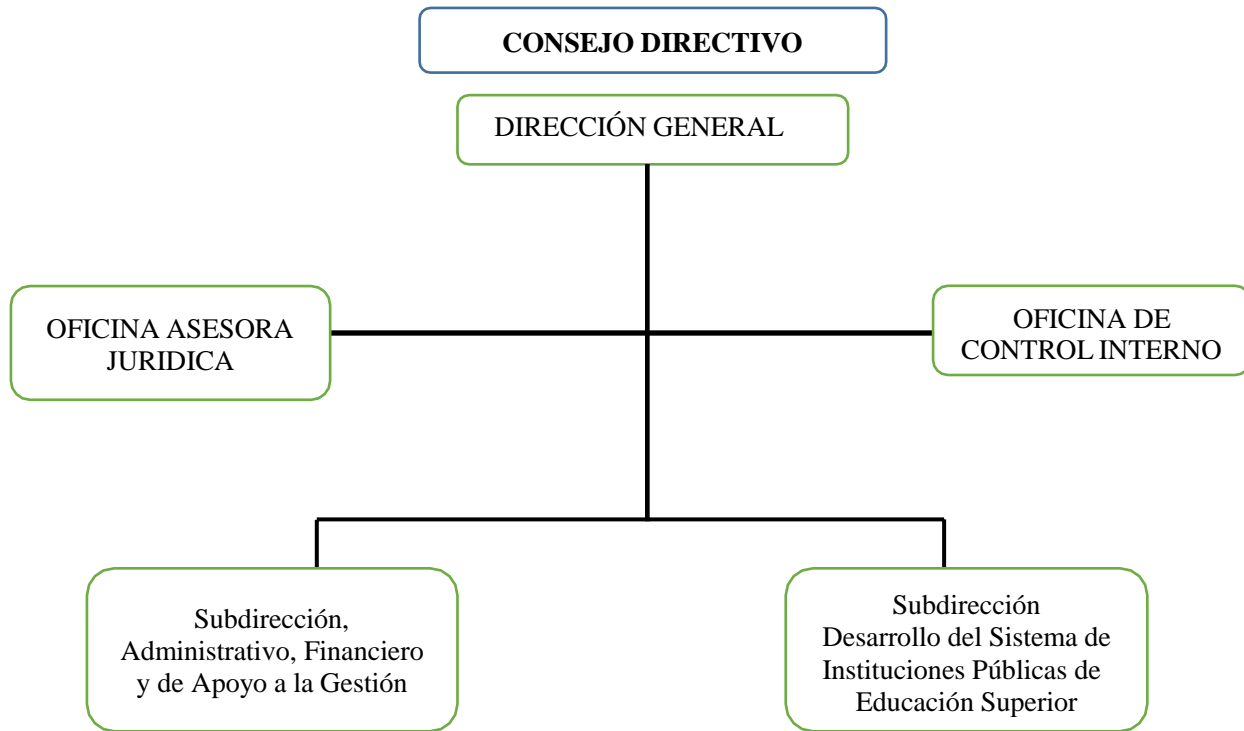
CONSEJO DIRECTIVO

DIRECCIÓN GENERAL

OFICINA ASESORA JURIDICA

OFICINA DE CONTROL INTERNO

Subdirección, Administrativo, Financiero y de Apoyo a la Gestión

Subdirección Desarrollo del Sistema de Instituciones Públicas de Educación Superior